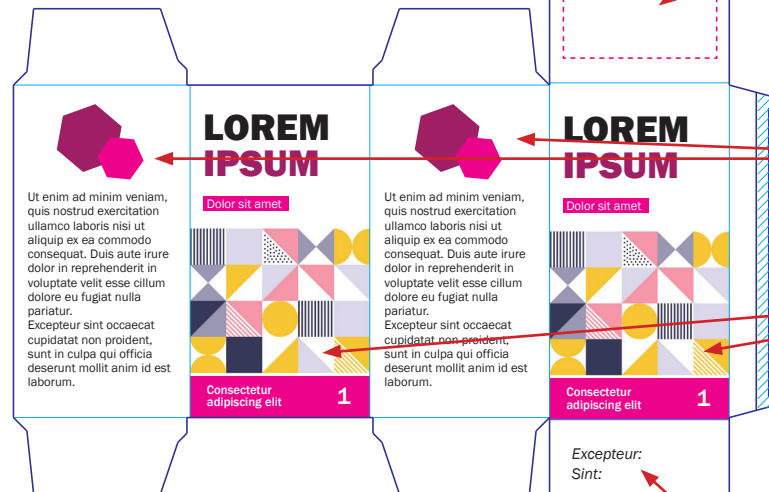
Ut enim ad minim veniam, quis nostrud exercitation ullamco laboris nisi ut aliquip ex ea commodo consequat. Duis aute irure dolor in reprehenderit in voluptate velit esse cillum dolore eu fugiat nulla pariatur.
Excepteur sint occaecat cupidatat non proident, sunt in culpa qui officia deserunt mollit anim id est laborum.

LOREM
IPSUM

Dolor sit amet

Consectetur adipiscing elit

1

Ut enim ad minim veniam, quis nostrud exercitation ullamco laboris nisi ut aliquip ex ea commodo consequat. Duis aute irure dolor in reprehenderit in voluptate velit esse cillum dolore eu fugiat nulla pariatur.
Excepteur sint occaecat cupidatat non proident, sunt in culpa qui officia deserunt mollit anim id est laborum.

LOREM
IPSUM

Dolor sit amet

Consectetur adipiscing elit

1

Excepteur:
Sint: